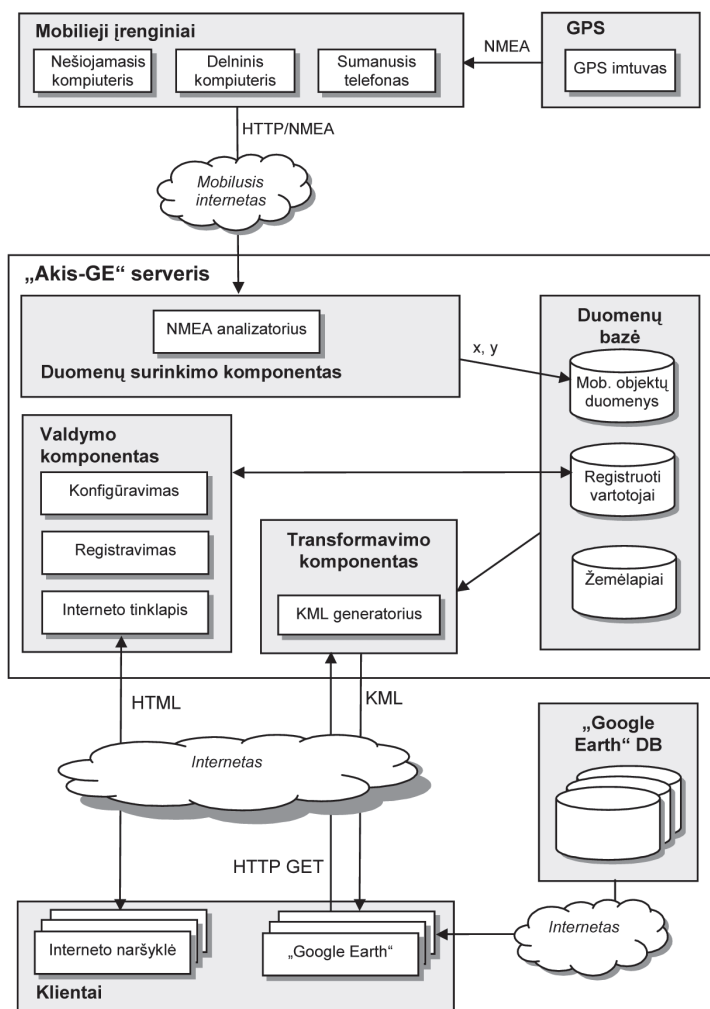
Mobilieji įrenginiai

Nešiojamasis kompiuteris

Delninis kompiuteris

Sumanusis telefonas

NMEA

GPS

GPS imtuvas

HTTP/NMEA

Mobilusis internetas

„Akis-GE“ serveris

NMEA analizatorius

Duomenų surinkimo komponentas

x, y

Duomenų bazė

Mob. objektų duomenys

Valdymo komponentas

Konfigūravimas

Registravimas

Interneto tinklapis

Registruoti vartotojai

Transformavimo komponentas

KML generatorius

Žemėlapiai

HTML

KML

„Google Earth“ DB

Internetas

HTTP GET

Interneto naršyklė

„Google Earth“

Internetas

Klientai